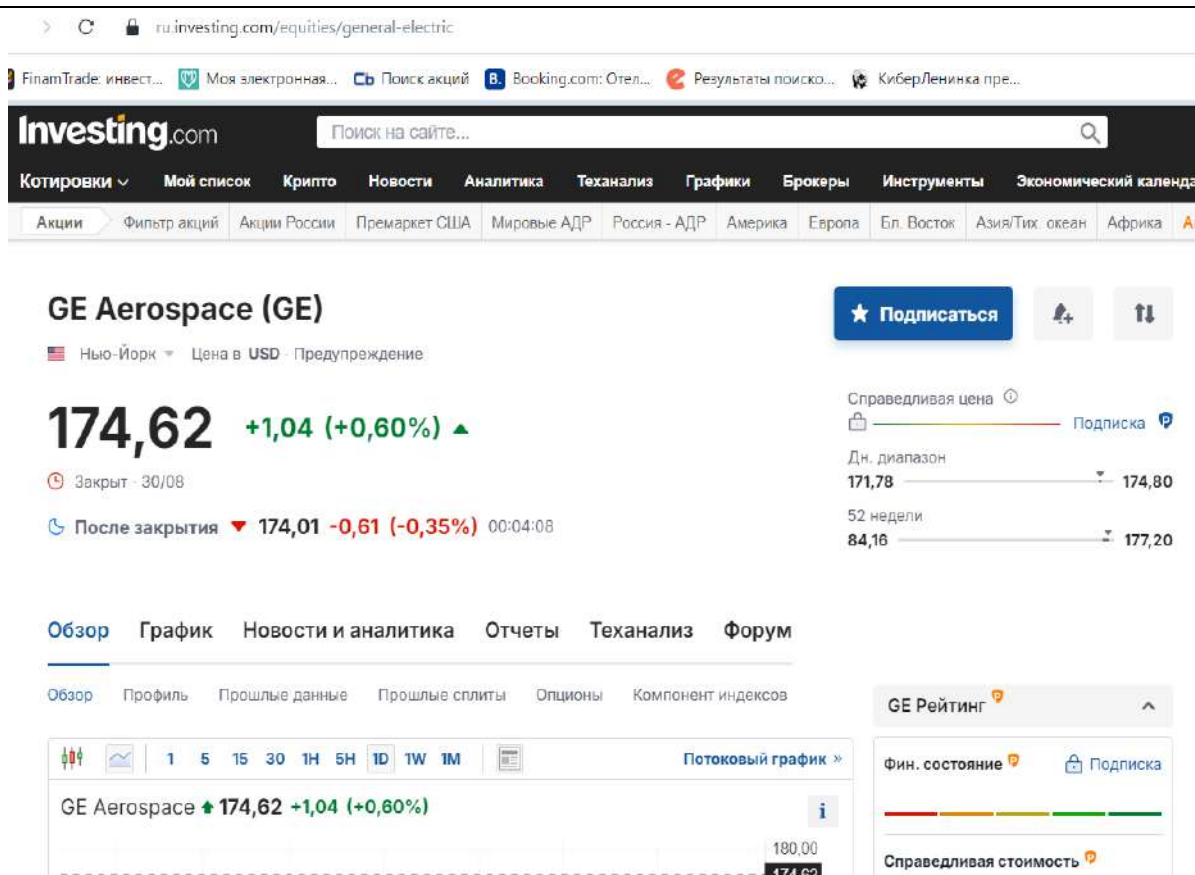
ru.investing.com/equities/general-electric

FinamTrade: инвест... Моя электронная... Поиск акций Booking.com: Отел... Результаты поиско... КиберЛенинка пре...

Investing.com Поиск на сайте...

Котировки Мой список Крипто Новости Аналитика Теханализ Графики Брокеры Инструменты Экономический календа

Акции Фильтр акций Акции России Премаркет США Мировые АДР Россия - АДР Америка Европа Бл. Восток Азия/Тих. океан Африка

GE Aerospace (GE)

Нью-Йорк Цена в USD Предупреждение

Подписаться

174,62 +1,04 (+0,60%)

Закрыт · 30/08

После закрытия 174,01 -0,61 (-0,35%) 00:04:08

Справедливая цена
Подписка

Дн. диапазон
171,78 174,80

52 недели
84,16 177,20

Обзор График Новости и аналитика Отчеты Теханализ Форум

Обзор Профиль Прошлые данные Прошлые сплиты Опционы Компонент индексов

1 5 15 30 1H 5H 1D 1W 1M Потоковый график »

GE Aerospace 174,62 +1,04 (+0,60%)

180,00
174,62

GE Рейтинг

Фин. состояние Подписка

Справедливая стоимость